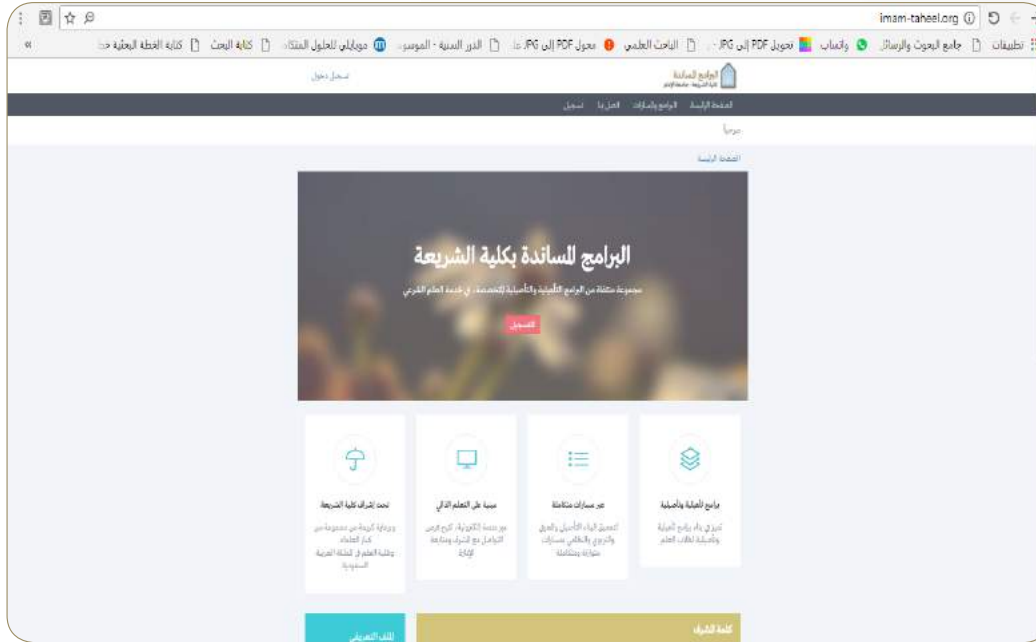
imam-taheel.org

تطبيقات جامع البحوث والرسائل واتساب تحويل PDF إلى JPG الباحث العلمي محول PDF إلى JPG الدرر السنية - الموسوعة موبايلي للحلول المتكاملة كتابة البحث كتابة الخطة البحثية

البرامج المساندة

تسجيل دخول

الصفحة الرئيسية البرامج والمسارات اتصل بنا تسجيل

مرحباً

الصفحة الرئيسية

البرامج المساندة بكلية الشريعة

مجموعة منتقاة من البرامج التأهيلية والتأسيسية المتخصصة في خدمة العلم الشرعي

التسجيل

برامج تأهيلية وتأسيسية

تميز في بناء برامج تأهيلية وتأسيسية لطلاب العلم

عبر مسارات متكاملة

لتحقيق البناء التأصيلي والعرض والتدرج بالطالب عبر مسارات متوازنة ومتكاملة

مبنية على التعلم الذاتي

عبر منصة إلكترونية تتيح فرص التواصل مع المشرف ومتابعة الإنجاز

تحت إشراف كلية الشريعة

ورعاية كريمة من مجموعة من كبار العلماء وكلية العلم في المملكة العربية السعودية

كلمة المشرف

الملف التعريفي